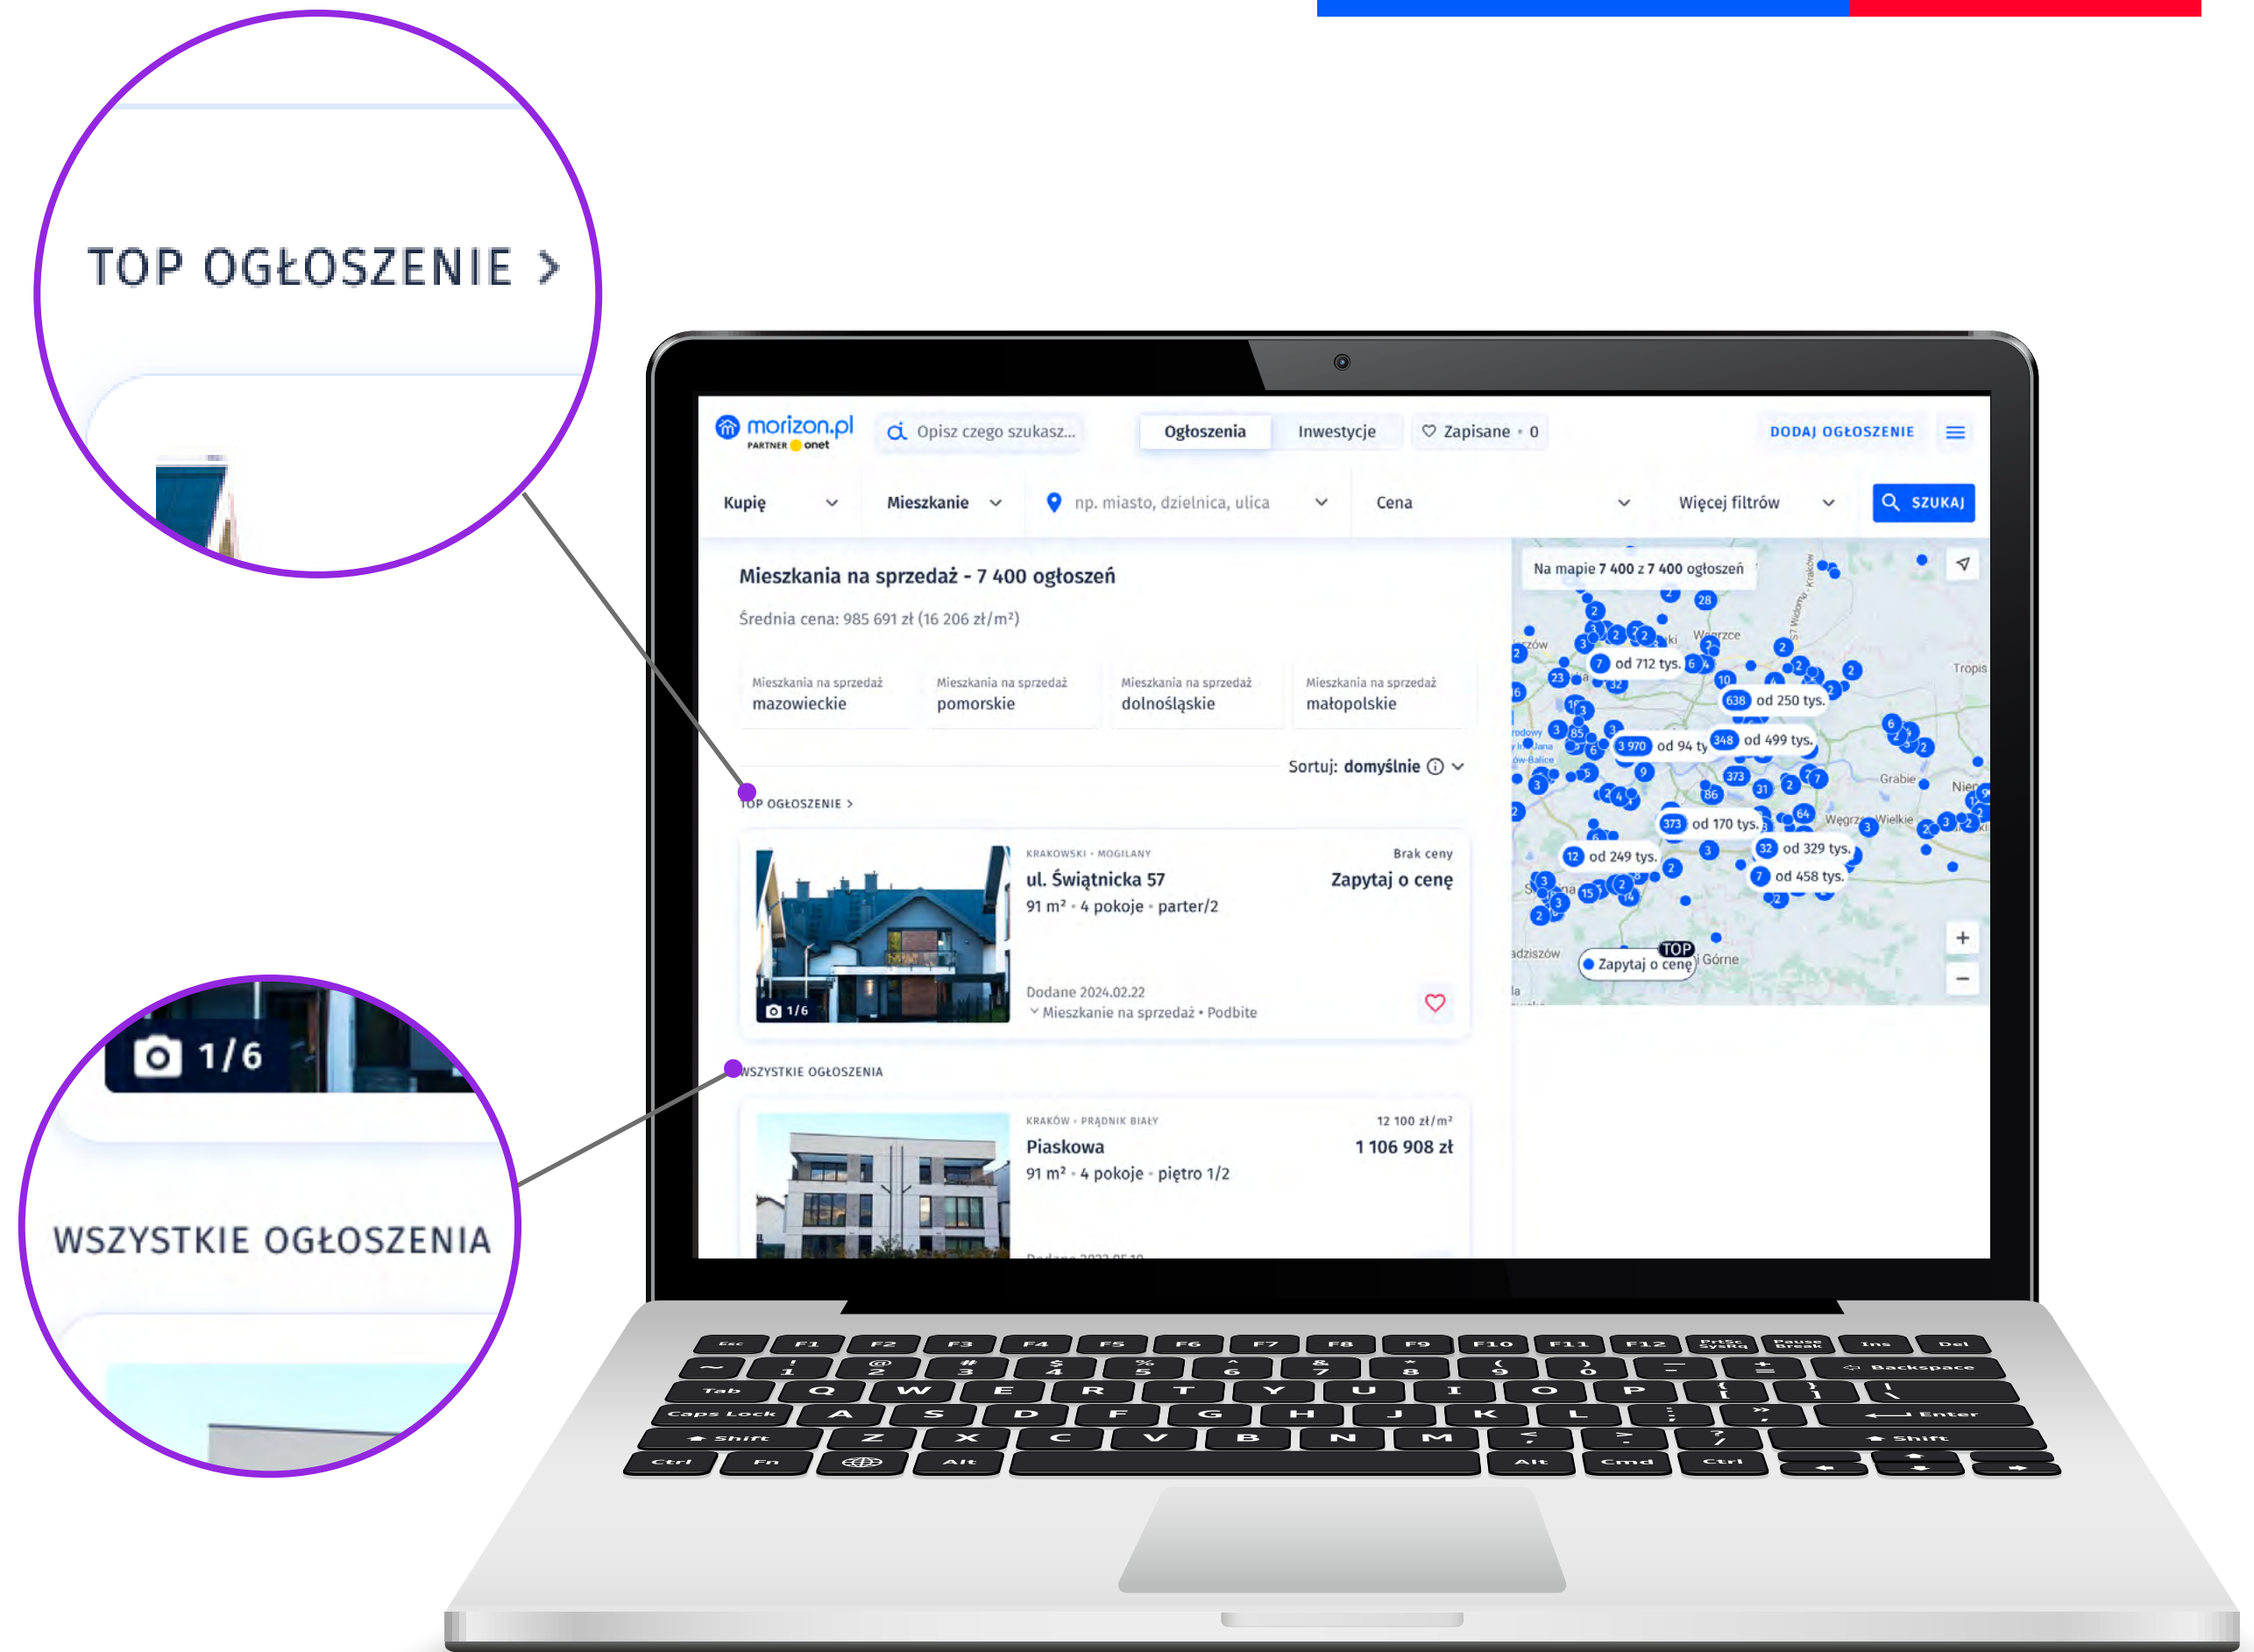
TOP OGŁOSZENIE >

1/6

WSZYSTKIE OGŁOSZENIA

morizon.pl PARTNER onet

Opisz czego szukasz...

Ogłoszenia Inwestycje Zapisane • 0

DODAJ OGŁOSZENIE

Kupię Mieszkanie np. miasto, dzielnica, ulica Cena Więcej filtrów SZUKAJ

Mieszkania na sprzedaż - 7 400 ogłoszeń

Średnia cena: 985 691 zł (16 206 zł/m²)

Mieszkania na sprzedaż mazowieckie

Mieszkania na sprzedaż pomorskie

Mieszkania na sprzedaż dolnośląskie

Mieszkania na sprzedaż małopolskie

Sortuj: domyślnie

TOP OGŁOSZENIE >

1/6

KRAKOWSKI • MOGILANY

ul. Świątnicka 57

91 m² • 4 pokoje • parter/2

Brak ceny

Zapytaj o cenę

Dodane 2024.02.22

Mieszkanie na sprzedaż • Podbite

WSZYSTKIE OGŁOSZENIA

KRAKÓW • PRĄDNIK BIAŁY

Piaskowa

91 m² • 4 pokoje • piętro 1/2

12 100 zł/m²

1 106 908 zł

Na mapie 7 400 z 7 400 ogłoszeń

od 712 tys.

od 250 tys.

3 970 od 94 ty

348 od 499 tys.

373 od 170 tys.

12 od 249 tys.

32 od 329 tys.

7 od 458 tys.

TOP

Zapytaj o cenę

Węgrzce Tropis Grabie Górne

Esc F1 F2 F3 F4 F5 F6 F7 F8 F9 F10 F11 F12 PrtSc SysRq Pause Break Ins Del

Backspace Tab Q W E R T Y U I O P Caps Lock A S D F G H J K L Enter Shift Z X C V B N M Shift Ctrl Fn Alt Alt Cmd Ctrl